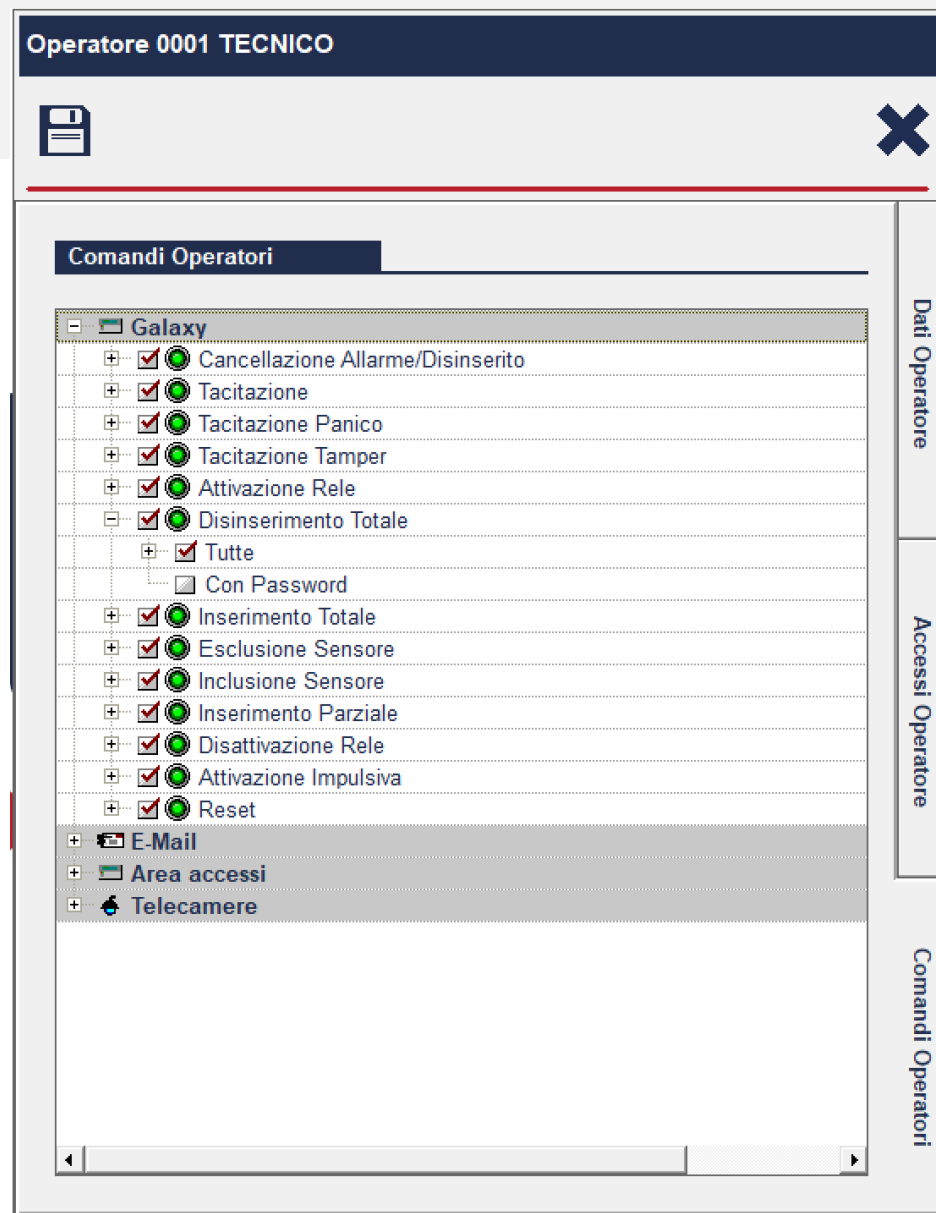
Operatore 0001 TECNICO

Comandi Operatori

Galaxy
Cancellazione Allarme/Disinserito
Tacitazione
Tacitazione Panico
Tacitazione Tamper
Attivazione Rele
Disinserimento Totale
Tutte
Con Password
Inserimento Totale
Esclusione Sensore
Inclusione Sensore
Inserimento Parziale
Disattivazione Rele
Attivazione Impulsiva
Reset
E-Mail
Area accessi
Telecamere

Dati Operatore
Accessi Operatore
Comandi Operatori